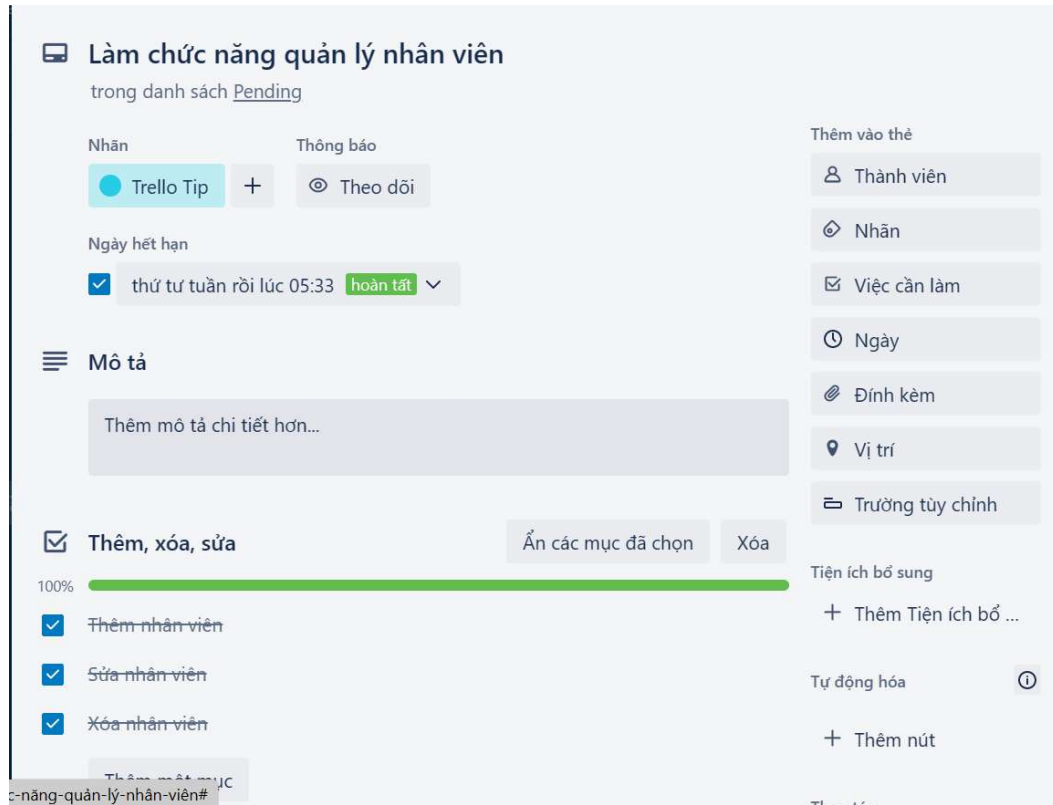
Làm chức năng quản lý nhân viên
trong danh sách Pending

Nhãn
Trello Tip +

Thông báo
Theo dõi

Ngày hết hạn
thứ tư tuần rồi lúc 05:33 hoàn tất

Mô tả

Thêm mô tả chi tiết hơn...

Thêm, xóa, sửa

Ẩn các mục đã chọn

Xóa

100%

Thêm nhân viên

Sửa nhân viên

Xóa nhân viên

Thêm một mục

c-năng-quản-lý-nhân-viên#

Thêm vào thẻ
Thành viên
Nhãn
Việc cần làm
Ngày
Đính kèm
Vị trí
Trường tùy chỉnh

Tiện ích bổ sung
+ Thêm Tiện ích bổ ...

Tự động hóa
+ Thêm nút

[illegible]